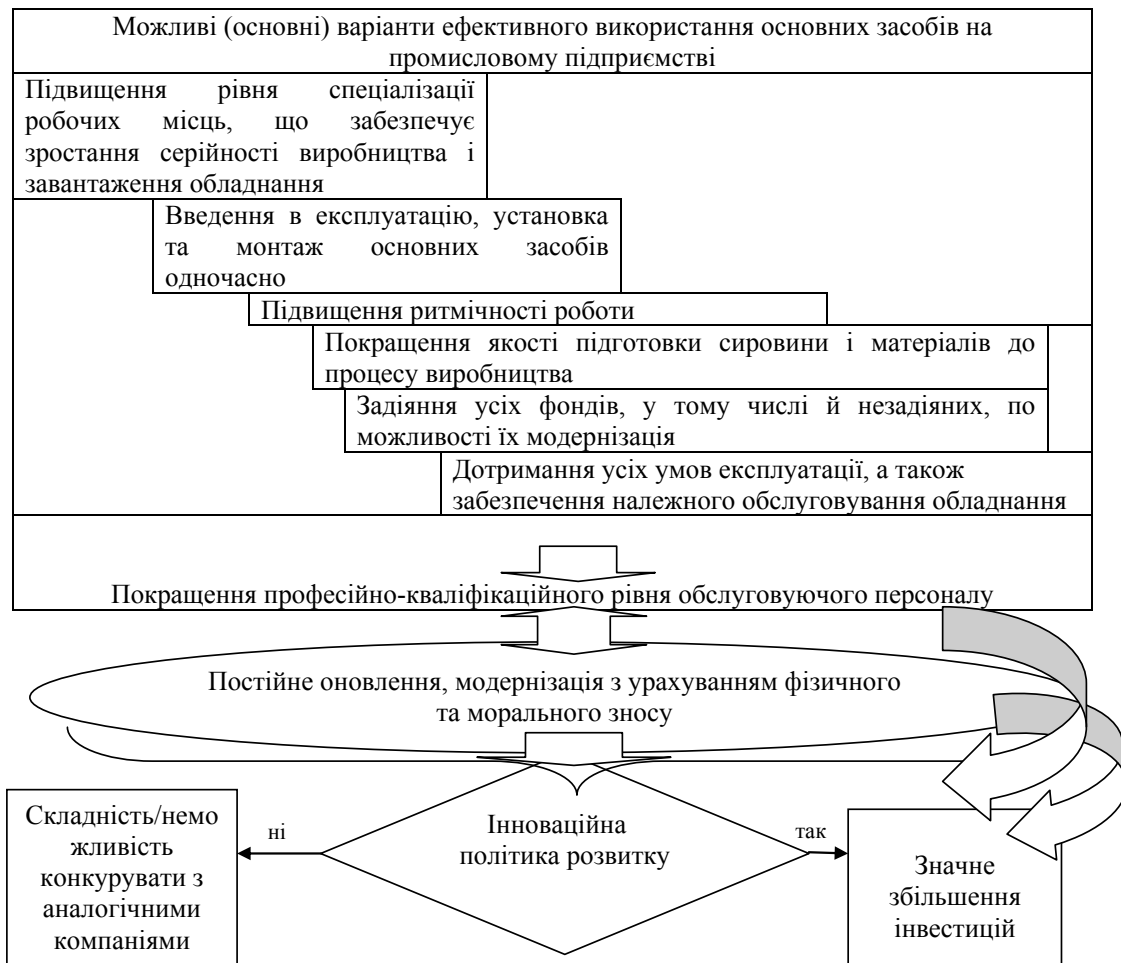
Можливі (основні) варіанти ефективного використання основних засобів на промисловому підприємстві

Підвищення рівня спеціалізації робочих місць, що забезпечує зростання серійності виробництва і завантаження обладнання

Введення в експлуатацію, установка та монтаж основних засобів одночасно

Підвищення ритмічності роботи

Покращення якості підготовки сировини і матеріалів до процесу виробництва

Задіяння усіх фондів, у тому числі й незадіяних, по можливості їх модернізація

Дотримання усіх умов експлуатації, а також забезпечення належного обслуговування обладнання

Покращення професійно-кваліфікаційного рівня обслуговуючого персоналу

Постійне оновлення, модернізація з урахуванням фізичного та морального зносу

Складність/неможливість конкурувати з аналогічними компаніями

ні

Інноваційна політика розвитку

так

Значне збільшення інвестицій